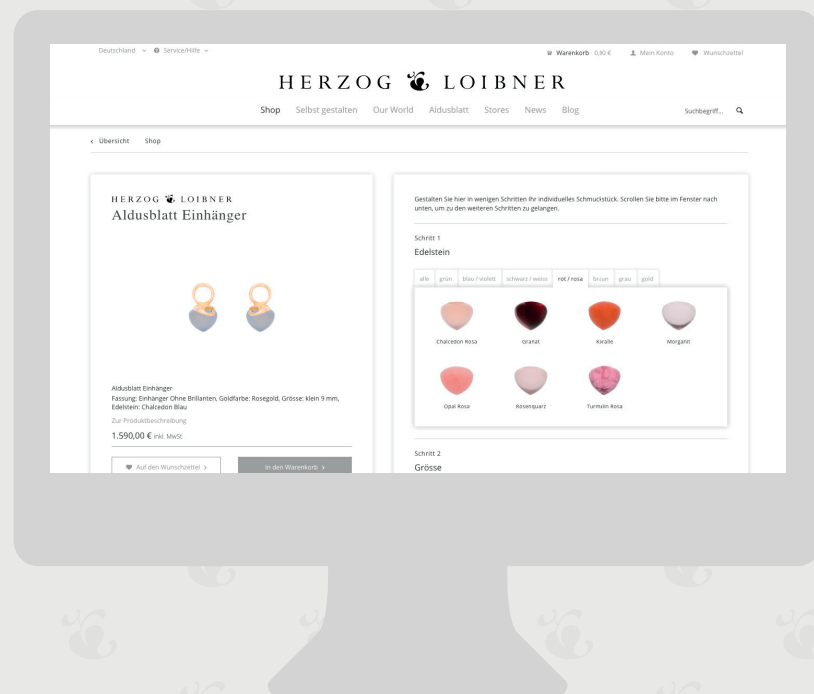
Deutschland ⌄ Service/Hilfe ⌄

Warenkorb 0,00 € Mein Konto Wunschzettel

HERZOG & LOIBNER

Shop Selbst gestalten Our World Aldusblatt Stores News Blog

Suchbegriff...

‹ Übersicht Shop

HERZOG & LOIBNER
Aldusblatt Einhänger

Aldusblatt Einhänger
Fassung: Einhänger Ohne Brillanten, Goldfarbe: Rosegold, Grösse: klein 9 mm, Edelstein: Chalcedon Blau

Zur Produktbeschreibung

1.590,00 € inkl. MwSt

Auf den Wunschzettel ›

In den Warenkorb ›

Gestalten Sie hier in wenigen Schritten Ihr individuelles Schmuckstück. Scrollen Sie bitte im Fenster nach unten, um zu den weiteren Schritten zu gelangen.

Schritt 1
Edelstein

alle grün blau / violett schwarz / weiss rot / rosa braun grau gold

Chalcedon Rosa Granat Koralle Morganit

Opal Rosa Rosenquarz Turmalin Rosa

Schritt 2
Grösse